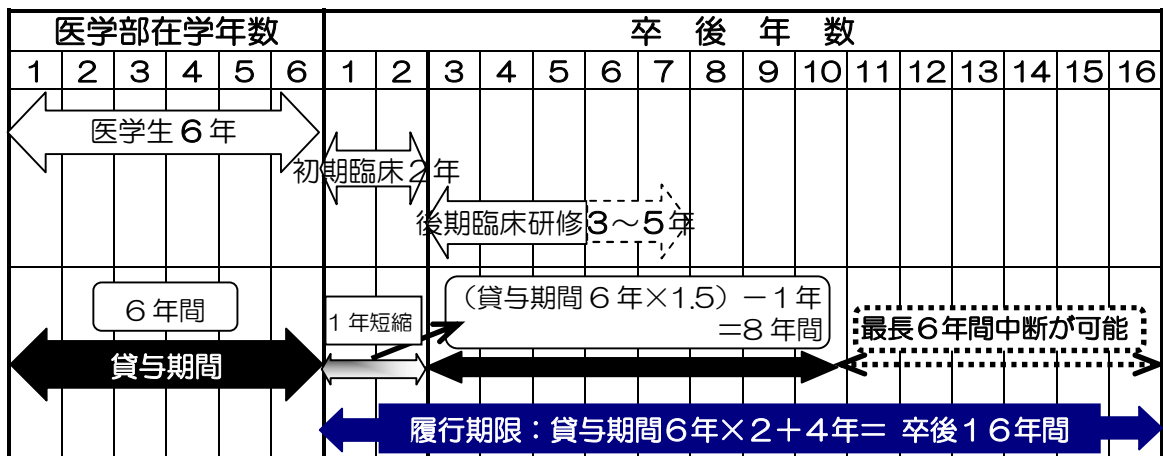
| 医学部在学年数 | | | | | | 卒　後　年　数 | | | | | | | | | | | | | | | |
|---|---|---|---|---|---|---|---|---|---|---|---|---|---|---|---|---|---|---|---|---|---|
| 1 | 2 | 3 | 4 | 5 | 6 | 1 | 2 | 3 | 4 | 5 | 6 | 7 | 8 | 9 | 10 | 11 | 12 | 13 | 14 | 15 | 16 |

医学生６年

初期臨床２年

後期臨床研修３～５年

６年間

１年短縮

（貸与期間６年×1.5）－１年 ＝8 年間

最長６年間中断が可能

貸与期間

履行期限：貸与期間６年×２＋４年＝ 卒後１６年間